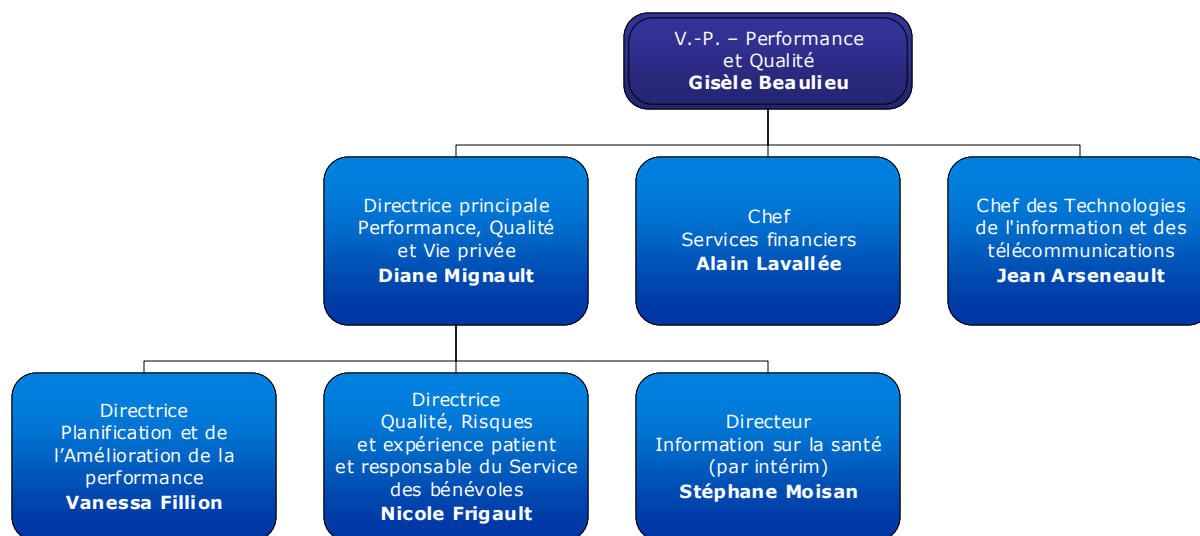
V.-P. – Performance et Qualité
**Gisèle Beaulieu**

Directrice principale Performance, Qualité et Vie privée
**Diane Mignault**

Chef Services financiers
**Alain Lavallée**

Chef des Technologies de l'information et des télécommunications
**Jean Arseneault**

Directrice Planification et de l'Amélioration de la performance
**Vanessa Fillion**

Directrice Qualité, Risques et expérience patient et responsable du Service des bénévoles
**Nicole Frigault**

Directeur Information sur la santé (par intérim)
**Stéphane Moisan**